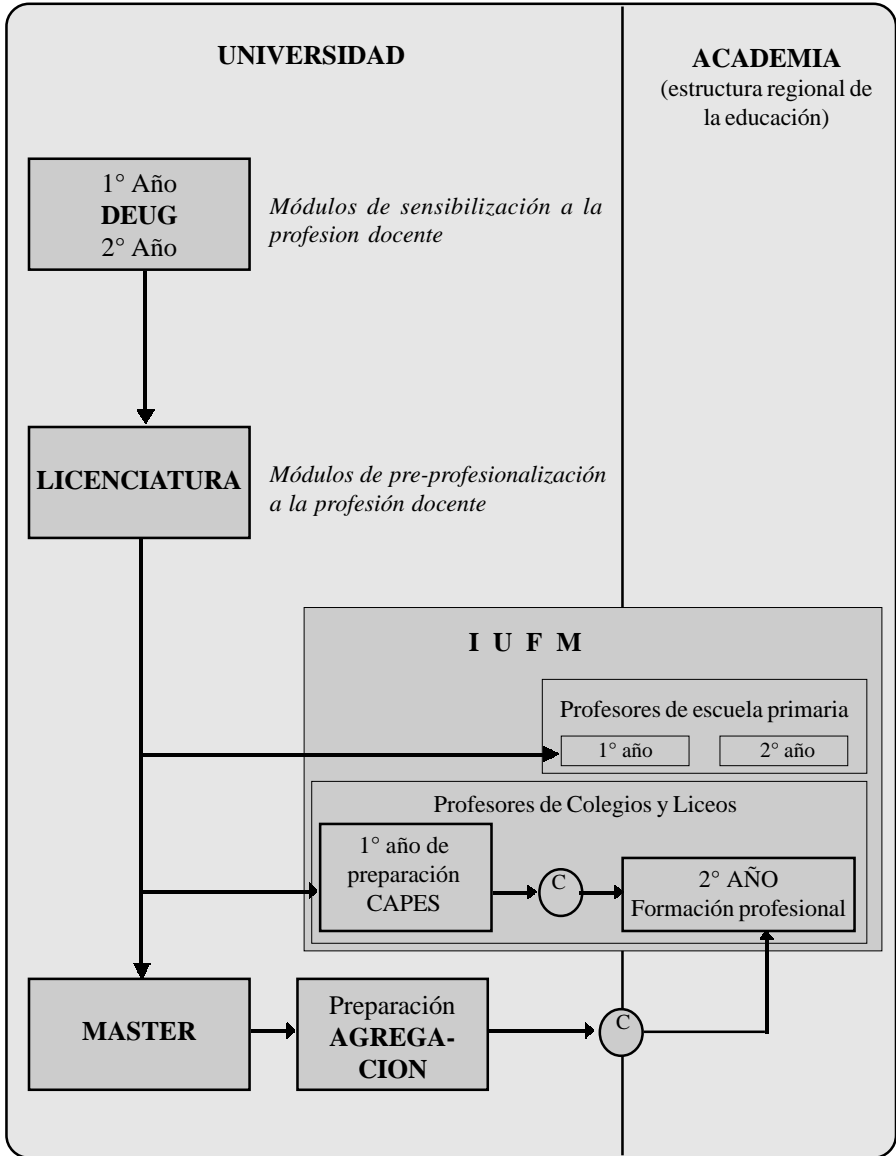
UNIVERSIDAD

ACADEMIA
(estructura regional de la educación)

1° Año
DEUG
2° Año

Módulos de sensibilización a la profesion docente

LICENCIATURA

Módulos de pre-profesionalización a la profesión docente

I U F M

Profesores de escuela primaria
1° año
2° año

Profesores de Colegios y Liceos

1° año de preparación CAPES

C

2° AÑO
Formación profesional

MASTER

Preparación AGREGACION

C